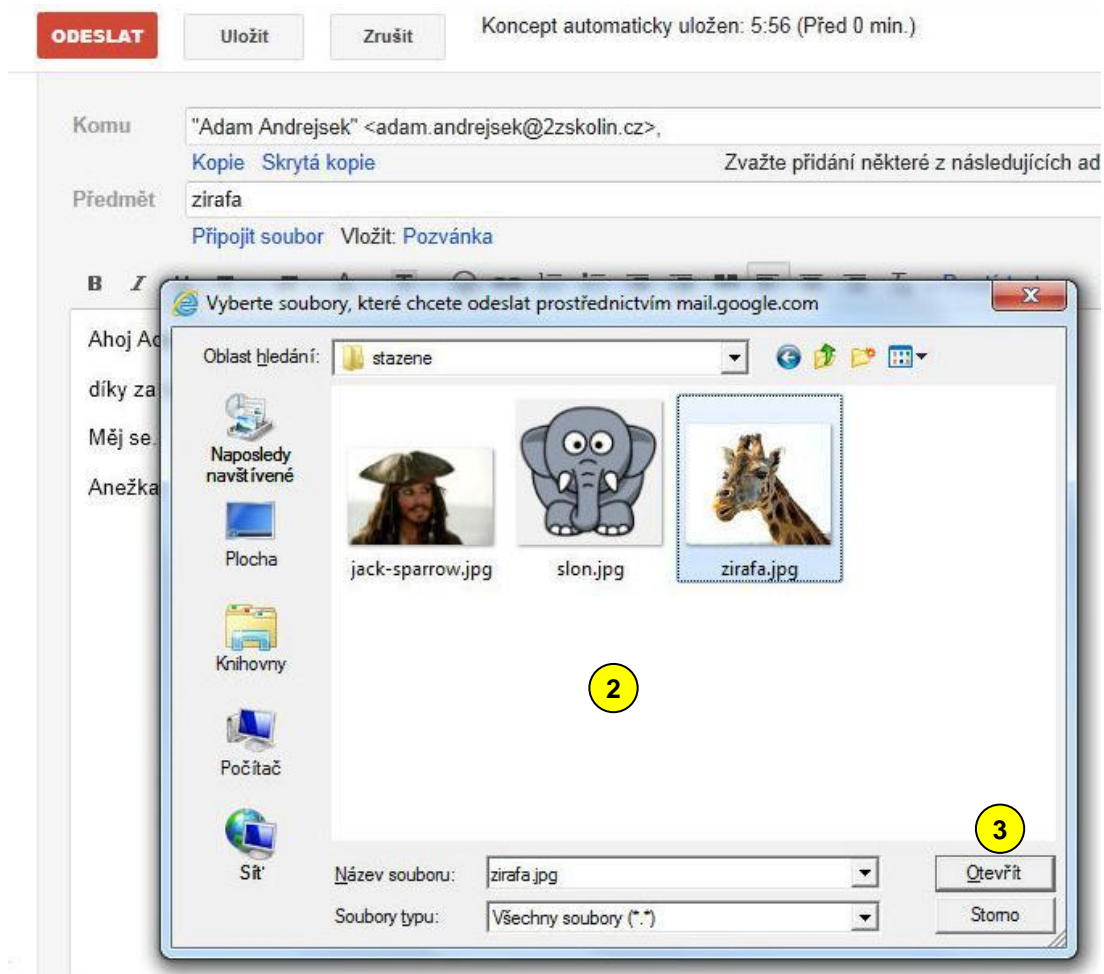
ODESLAT Uložit Zrušit Koncept automaticky uložen: 5:56 (Před 0 min.)

Komu "Adam Andrejsek" <adam.andrejsek@2zskolin.cz>,

Kopie Skrytá kopie Zvažte přidání některé z následujících ad

Předmět zirafa

Připojit soubor Vložit: Pozvánka

Ahoj Ad

díky za

Měj se.

Anežka

Vyberte soubory, které chcete odeslat prostřednictvím mail.google.com

Oblast hledání: stazene

Naposledy navštívené

Plocha

Knihovny

Počítač

Síť

jack-sparrow.jpg

slon.jpg

zirafa.jpg

2

3

Název souboru: zirafa.jpg

Soubory typu: Všechny soubory (*.*)

Otevřít

Storno